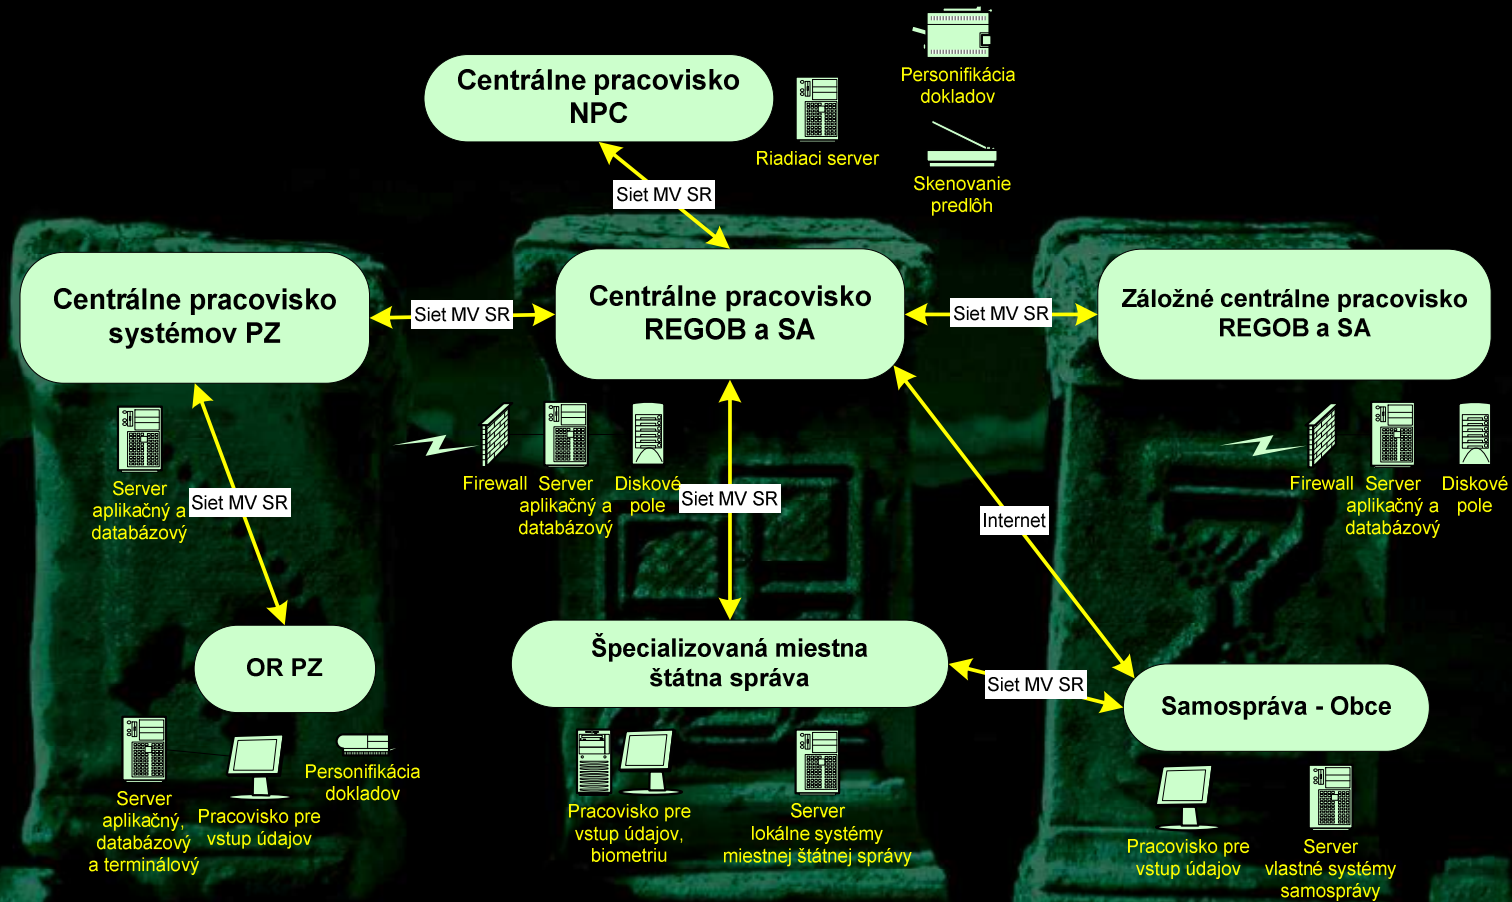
Centrálne pracovisko NPC

Personifikácia dokladov

Riadiaci server

Skenovanie predlôh

Siet MV SR

Centrálne pracovisko systémov PZ

Siet MV SR

Centrálne pracovisko REGOB a SA

Siet MV SR

Záložné centrálne pracovisko REGOB a SA

Server aplikačný a databázový

Siet MV SR

Firewall

Server aplikačný a databázový

Diskové pole

Siet MV SR

Internet

Firewall

Server aplikačný a databázový

Diskové pole

OR PZ

Špecializovaná miestna štátna správa

Siet MV SR

Samospráva - Obce

Server aplikačný, databázový a terminálový

Pracovisko pre vstup údajov

Personifikácia dokladov

Pracovisko pre vstup údajov, biometriu

Server lokálne systémy miestnej štátnej správy

Pracovisko pre vstup údajov

Server vlastné systémy samosprávy